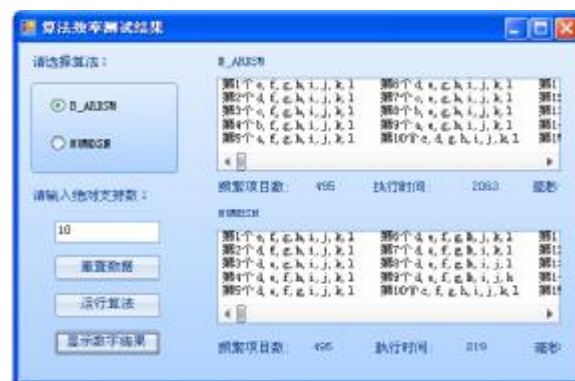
算法效率测试结果

请选择算法：

B_ABJSN

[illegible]

请输入绝对支持数：

10

重置数据

运行算法

显示频繁结果

B_ABJSN

第1个c, f, g, h, i, j, k, l　第6个d, e, g, h, i, j, k, l　第1
第2个d, f, g, h, i, j, k, l　第7个c, e, g, h, i, j, k, l　第1
第3个c, f, g, h, i, j, k, l　第8个b, e, g, h, i, j, k, l　第1
第4个b, f, g, h, i, j, k, l　第9个a, e, g, h, i, j, k, l　第1
第5个e, f, g, h, i, j, k, l　第10个c, d, g, h, i, j, k, l　第1

频繁项目数：　495　执行时间：　2063　毫秒

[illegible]

第1个c, f, g, h, i, j, k, l　第6个d, e, f, g, h, j, k, l　第1
第2个d, f, g, h, i, j, k, l　第7个d, e, f, g, h, i, k, l　第1
第3个d, e, g, h, i, j, k, l　第8个d, e, f, g, h, i, j, l　第1
第4个d, e, f, h, i, j, k, l　第9个d, e, f, g, h, i, j, k　第1
第5个d, e, f, g, i, j, k, l　第10个c, f, g, h, i, j, k, l　第1

频繁项目数：　495　执行时间：　219　毫秒